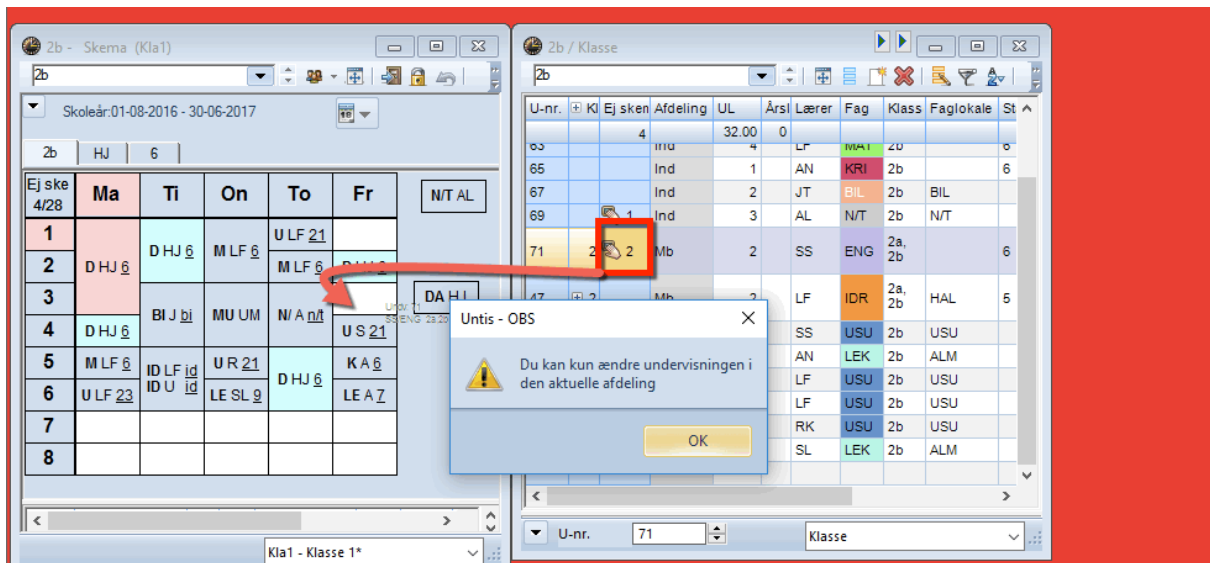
2b - Skema (Kla1)

2b

Skoleår:01-08-2016 - 30-06-2017

2b | HJ | 6

| Ej ske 4/28 | Ma | Ti | On | To | Fr |
|---|---|---|---|---|---|
| 1 | D HJ 6 | D HJ 6 | M LF 6 | U LF 21 | |
| 2 | | | | M LF 6 | D HJ 6 |
| 3 | | BI J bi | MU UM | N/A n/t | |
| 4 | D HJ 6 | | | | U S 21 |
| 5 | M LF 6 | ID LF id ID U id | U R 21 | D HJ 6 | K A 6 |
| 6 | U LF 23 | | LE SL 9 | | LE A 7 |
| 7 | | | | | |
| 8 | | | | | |

N/T AL

DA HJ

Kla1 - Klasse 1*

2b / Klasse

2b

| U-nr. | Kl | Ej skem | Afdeling | UL | Årsl | Lærer | Fag | Klass | Faglokale | St |
|---|---|---|---|---|---|---|---|---|---|---|
| | | 4 | | 32.00 | 0 | | | | | |
| 63 | | | Ind | 4 | | LF | MAT | 2b | | 6 |
| 65 | | | Ind | 1 | | AN | KRI | 2b | | 6 |
| 67 | | | Ind | 2 | | JT | BIL | 2b | BIL | |
| 69 | | 1 | Ind | 3 | | AL | N/T | 2b | N/T | |
| 71 | 2 | 2 | Mb | 2 | | SS | ENG | 2a, 2b | | 6 |
| 47 | 2 | | Mb | 2 | | LF | IDR | 2a, 2b | HAL | 5 |
| | | | | | | SS | USU | 2b | USU | |
| | | | | | | AN | LEK | 2b | ALM | |
| | | | | | | LF | USU | 2b | USU | |
| | | | | | | LF | USU | 2b | USU | |
| | | | | | | RK | USU | 2b | USU | |
| | | | | | | SL | LEK | 2b | ALM | |

U-nr. 71 Klasse

Untis - OBS

Du kan kun ændre undervisningen i den aktuelle afdeling

OK